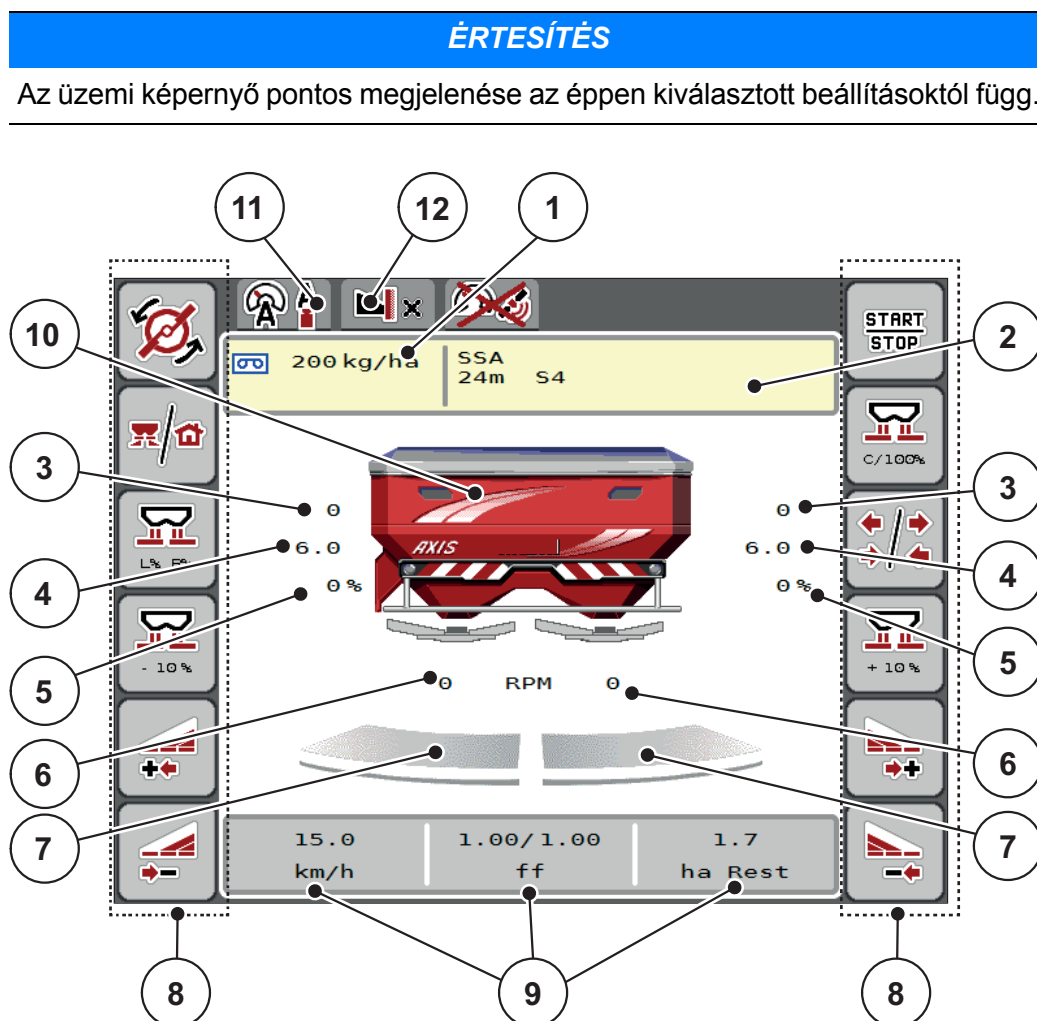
ÉRTESÍTÉS

Az üzemi képernyő pontos megjelenése az éppen kiválasztott beállításoktól függ.

11
12
1
10
2
200 kg/ha
SSA
24m S4
START
STOP
C/100%
3
0
0
3
L% R%
4
6.0
6.0
4
5
0 %
0 %
5
- 10 %
+ 10 %
AXIS
6
0 RPM 0
6
7
7
15.0
km/h
1.00/1.00
ff
1.7
ha Rest
8
9
8